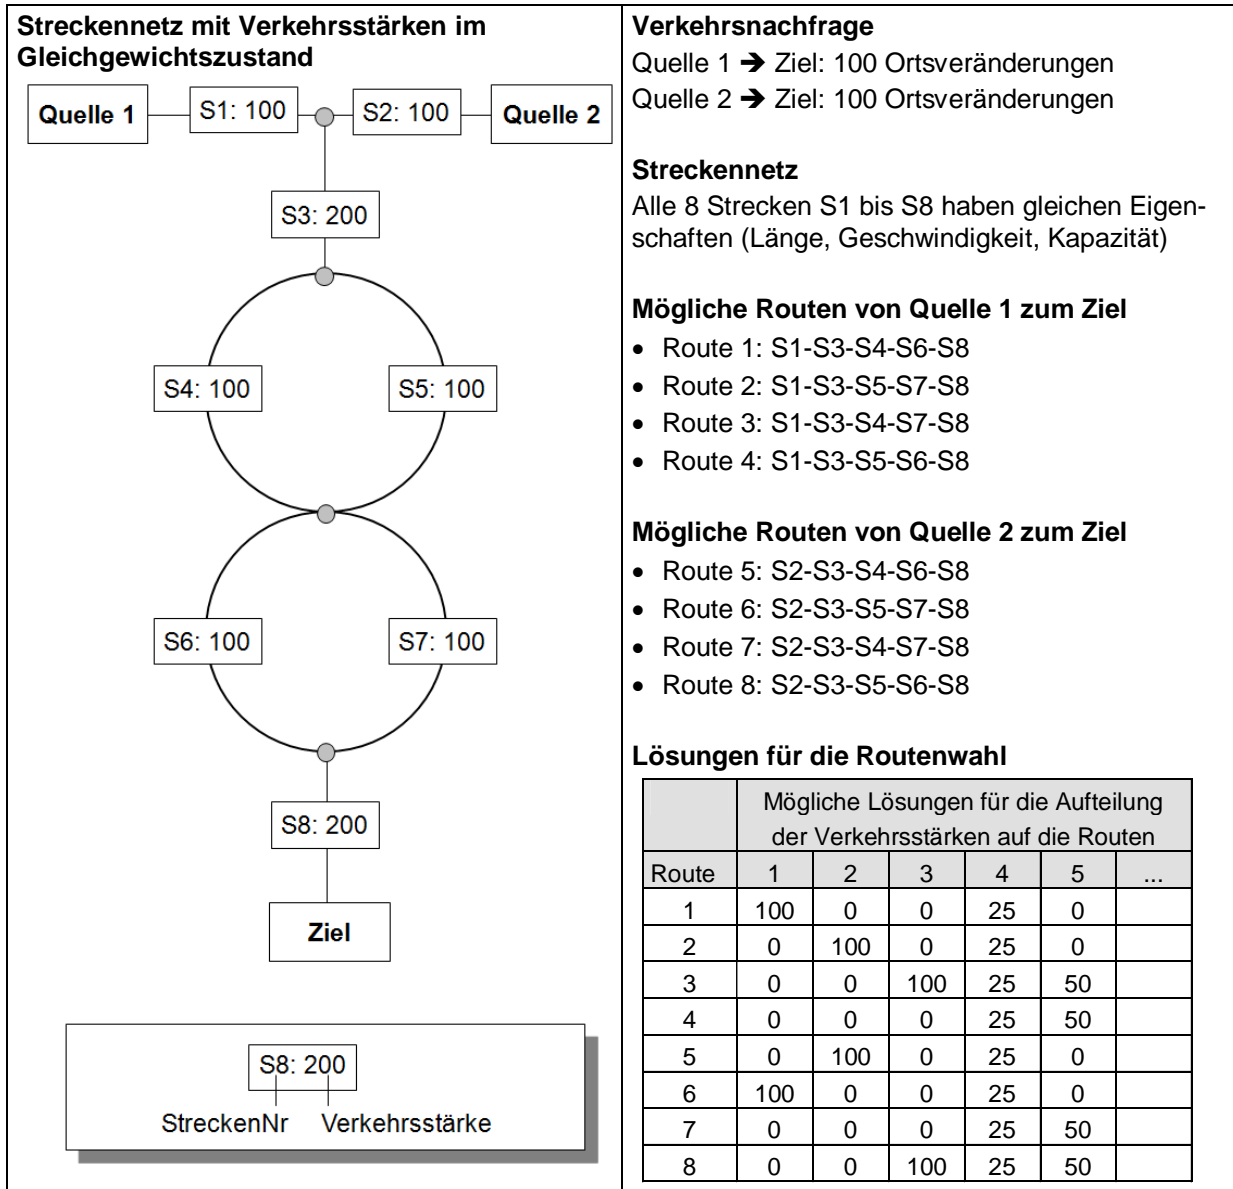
**Streckennetz mit Verkehrsstärken im Gleichgewichtszustand**

Quelle 1
S1: 100
S2: 100
Quelle 2
S3: 200
S4: 100
S5: 100
S6: 100
S7: 100
S8: 200
Ziel

S8: 200
StreckenNr
Verkehrsstärke

**Verkehrsnachfrage**
Quelle 1 ➔ Ziel: 100 Ortsveränderungen
Quelle 2 ➔ Ziel: 100 Ortsveränderungen

**Streckennetz**
Alle 8 Strecken S1 bis S8 haben gleichen Eigenschaften (Länge, Geschwindigkeit, Kapazität)

**Mögliche Routen von Quelle 1 zum Ziel**
- Route 1: S1-S3-S4-S6-S8
- Route 2: S1-S3-S5-S7-S8
- Route 3: S1-S3-S4-S7-S8
- Route 4: S1-S3-S5-S6-S8

**Mögliche Routen von Quelle 2 zum Ziel**
- Route 5: S2-S3-S4-S6-S8
- Route 6: S2-S3-S5-S7-S8
- Route 7: S2-S3-S4-S7-S8
- Route 8: S2-S3-S5-S6-S8

**Lösungen für die Routenwahl**

| | Mögliche Lösungen für die Aufteilung der Verkehrsstärken auf die Routen | | | | | |
|---|---|---|---|---|---|---|
| Route | 1 | 2 | 3 | 4 | 5 | ... |
| 1 | 100 | 0 | 0 | 25 | 0 | |
| 2 | 0 | 100 | 0 | 25 | 0 | |
| 3 | 0 | 0 | 100 | 25 | 50 | |
| 4 | 0 | 0 | 0 | 25 | 50 | |
| 5 | 0 | 100 | 0 | 25 | 0 | |
| 6 | 100 | 0 | 0 | 25 | 0 | |
| 7 | 0 | 0 | 0 | 25 | 50 | |
| 8 | 0 | 0 | 100 | 25 | 50 | |